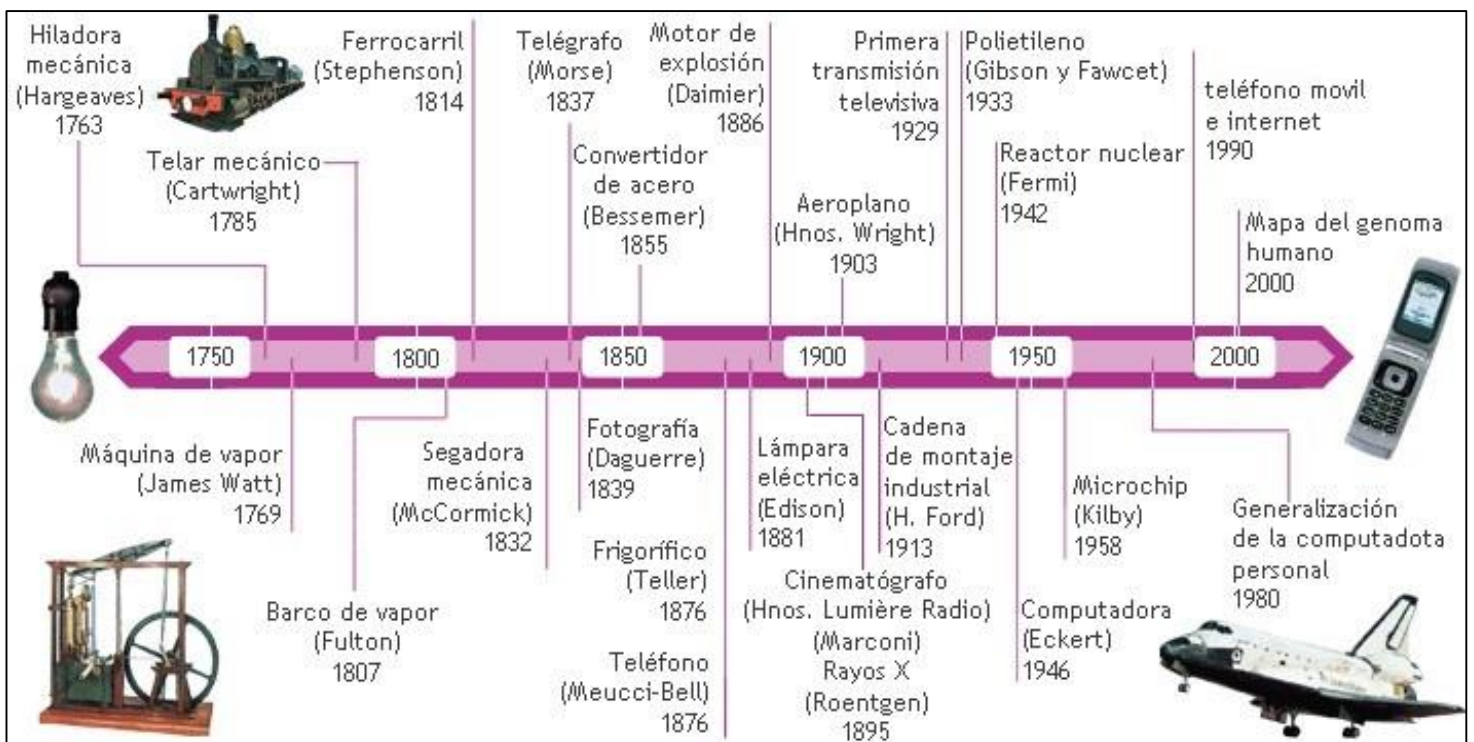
Hiladora mecánica (Hargeaves) 1763

Telar mecánico (Cartwright) 1785

Ferrocarril (Stephenson) 1814

Telégrafo (Morse) 1837

Convertidor de acero (Bessemer) 1855

Motor de explosión (Daimier) 1886

Aeroplano (Hnos. Wright) 1903

Primera transmisión televisiva 1929

Polietileno (Gibson y Fawcet) 1933

Reactor nuclear (Fermi) 1942

teléfono movil e internet 1990

Mapa del genoma humano 2000

1750

1800

1850

1900

1950

2000

Máquina de vapor (James Watt) 1769

Barco de vapor (Fulton) 1807

Segadora mecánica (McCormick) 1832

Fotografía (Daguerre) 1839

Frigorífico (Teller) 1876

Teléfono (Meucci-Bell) 1876

Lámpara eléctrica (Edison) 1881

Cinematógrafo (Hnos. Lumière Radio) (Marconi) Rayos X (Roentgen) 1895

Cadena de montaje industrial (H. Ford) 1913

Computadora (Eckert) 1946

Microchip (Kilby) 1958

Generalización de la computadota personal 1980